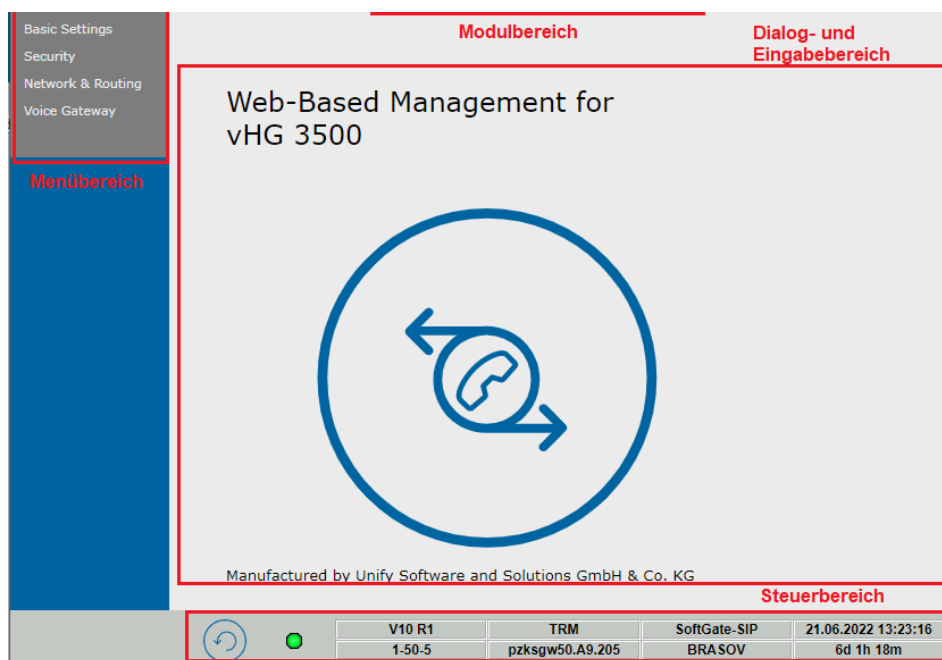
Basic Settings
Security
Network & Routing
Voice Gateway

Menübereich

Modulbereich

Dialog- und Eingabebereich

Web-Based Management for vHG 3500

Manufactured by Unify Software and Solutions GmbH & Co. KG

Steuerbereich

| V10 R1 | TRM | SoftGate-SIP | 21.06.2022 13:23:16 |
|---|---|---|---|
| 1-50-5 | pzksgw50.A9.205 | BRASOV | 6d 1h 18m |